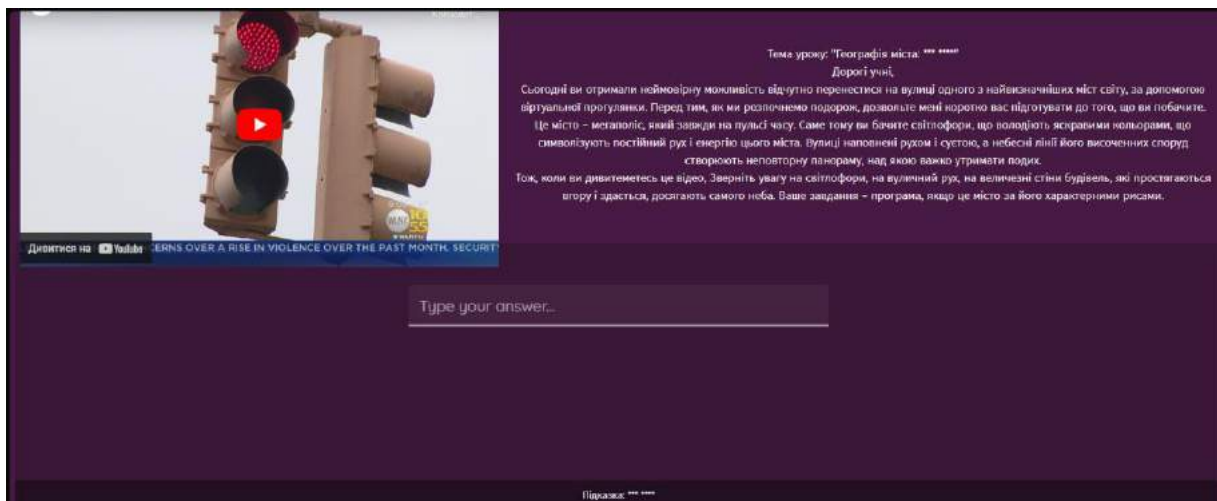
Дивитися на YouTube
CERNS OVER A RISE IN VIOLENCE OVER THE PAST MONTH. SECURIT

Тема уроку: "Географія міста: *** *****"
Дорогі учні,
Сьогодні ви отримали неймовірну можливість відчутно перенестися на вулиці одного з найвизначніших міст світу, за допомогою віртуальної прогулянки. Перед тим, як ми розпочнемо подорож, дозвольте мені коротко вас підготувати до того, що ви побачите. Це місто – мегаполіс, який завжди на пульсі часу. Саме тому ви бачите світлофори, що володіють яскравими кольорами, що символізують постійний рух і енергію цього міста. Вулиці наповнені рухом і суєтою, а небесні лінії його височенних споруд створюють неповторну панораму, над якою важко утримати подих.
Тож, коли ви дивитеметесь це відео, Зверніть увагу на світлофори, на вуличний рух, на величезні стіни будівель, які простягаються вгору і здається, досягають самого неба. Ваше завдання – програма, якщо це місто за його характерними рисами.

Type your answer...

Підказка: *** ****